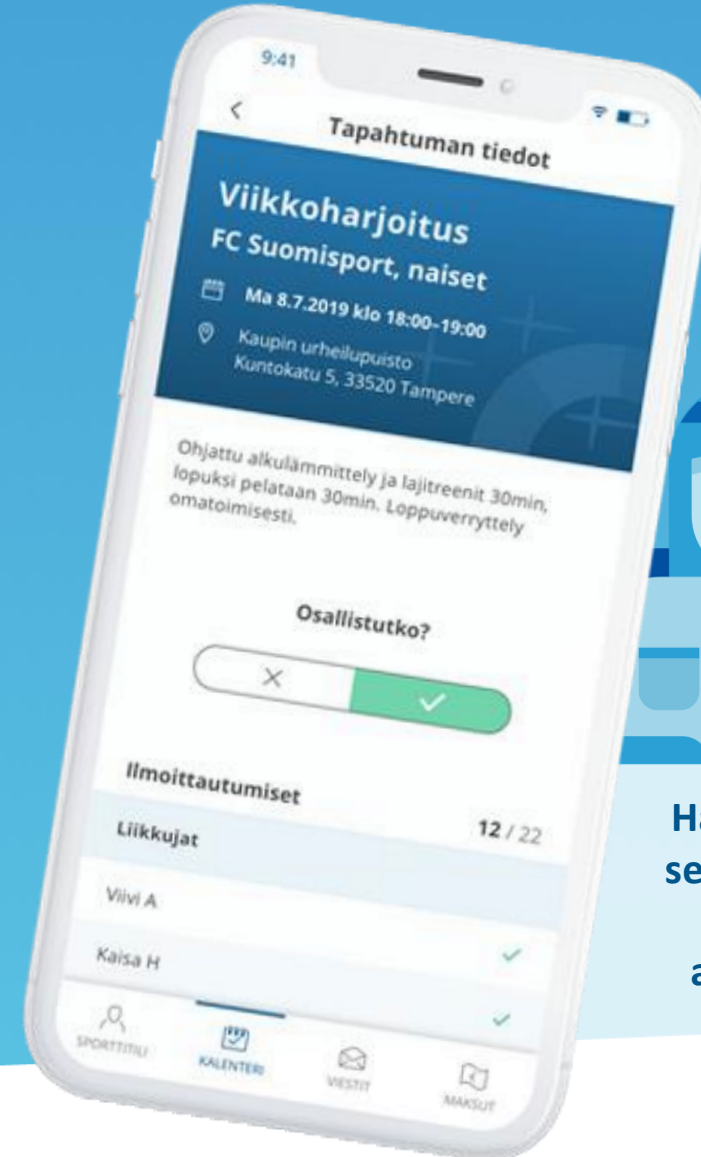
9:41

<

Tapahtuman tiedot

Viikkoharjoitus
FC Suomisport, naiset

Ma 8.7.2019 klo 18:00–19:00

Kaupin urheilupuisto
Kuntokatu 5, 33520 Tampere

Ohjattu alkulämmittely ja lajitreenit 30min, lopuksi pelataan 30min. Loppuverryttely omatoimisesti.

Osallistutko?

Ilmoittautumiset

Liikkujat 12 / 22

Viivi A

Kaisa H

SPORTTITILI KALENTERI VIESTIT MAKSUT

Ha
se
a